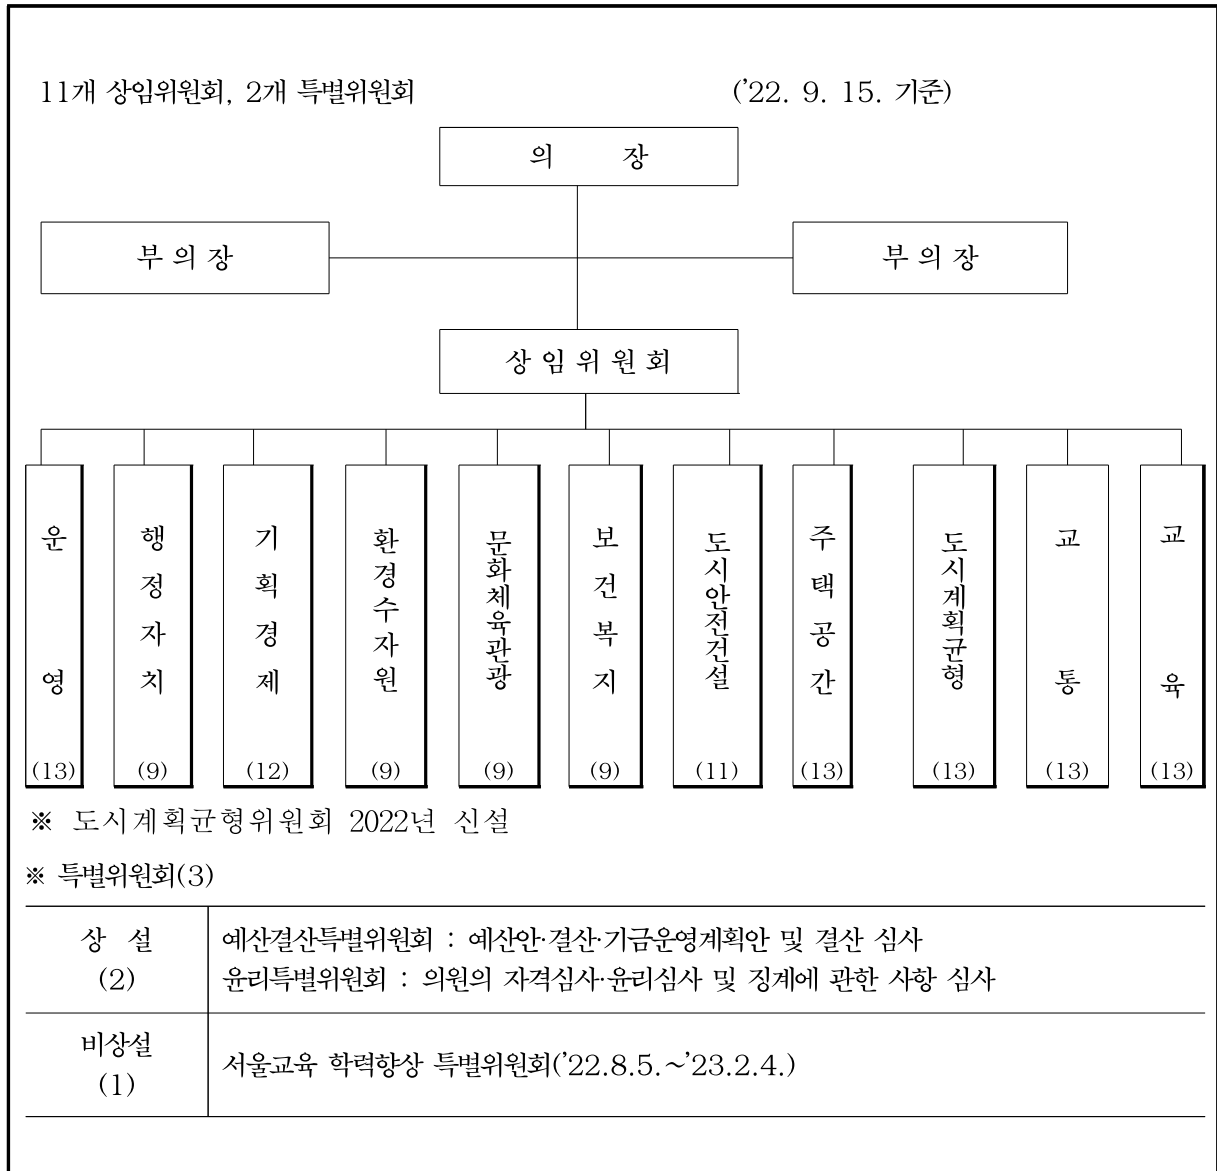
11개 상임위원회, 2개 특별위원회 ('22. 9. 15. 기준)

의 장

부의장

부의장

상임위원회

운영 (13)

행정자치 (9)

기획경제 (12)

환경수자원 (9)

문화체육관광 (9)

보건복지 (9)

도시안전건설 (11)

주택공간 (13)

도시계획균형 (13)

교통 (13)

교육 (13)

※ 도시계획균형위원회 2022년 신설

※ 특별위원회(3)

| 상 설 (2) | 예산결산특별위원회 : 예산안·결산·기금운영계획안 및 결산 심사<br>윤리특별위원회 : 의원의 자격심사·윤리심사 및 징계에 관한 사항 심사 |
|---|---|
| 비상설 (1) | 서울교육 학력향상 특별위원회('22.8.5.~'23.2.4.) |